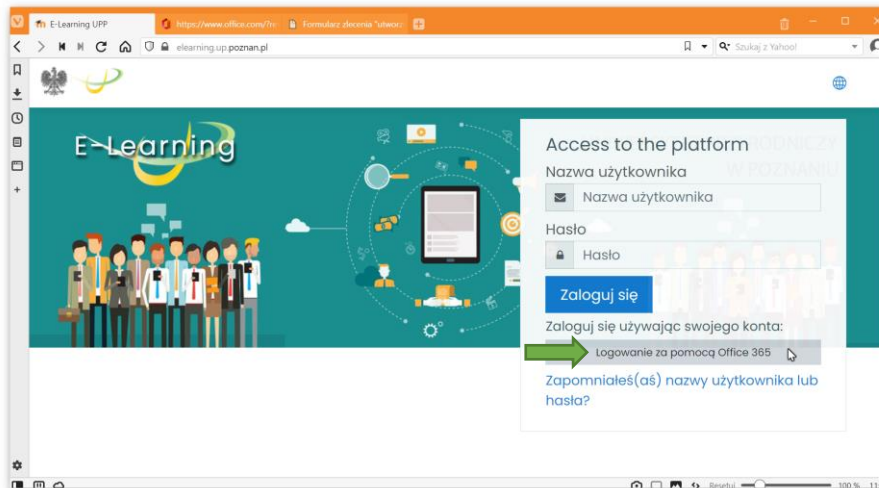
E-Learning UPP
https://www.office.com/?r
Formularz zlecenia "utworz
elearning.up.poznan.pl
Szukaj z Yahoo!

E-Learning

Access to the platform
Nazwa użytkownika
Nazwa użytkownika
Hasło
Hasło
Zaloguj się
Zaloguj się używając swojego konta:
Logowanie za pomocą Office 365
Zapomniałeś(aś) nazwy użytkownika lub hasła?

Resetuj
100 %